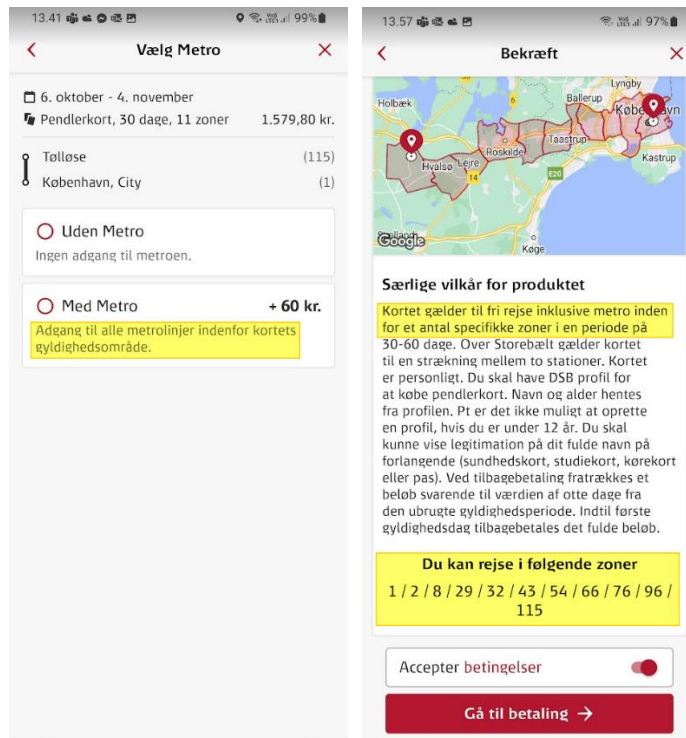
13.41 99%

Vælg Metro

6. oktober - 4. november
Pendlerkort, 30 dage, 11 zoner 1.579,80 kr.

Tølløse (115)
København, City (1)

Uden Metro
Ingen adgang til metroen.

Med Metro + 60 kr.
Adgang til alle metrolinjer indenfor kortets gyldighedsområde.

13.57 97%

Bekræft

Holbæk
Lyngby
Ballerup
København
Taastrup
Roskilde
Hvalsø
Lejre
Kastrup
Køge
Google

Særlige vilkår for produktet

Kortet gælder til fri rejse inklusive metro inden for et antal specifikke zoner i en periode på 30-60 dage. Over Storebælt gælder kortet til en strækning mellem to stationer. Kortet er personligt. Du skal have DSB profil for at købe pendlerkort. Navn og alder hentes fra profilen. Pt er det ikke muligt at oprette en profil, hvis du er under 12 år. Du skal kunne vise legitimation på dit fulde navn på forlangende (sundhedskort, studiekort, kørekort eller pas). Ved tilbagebetaling fratrækkes et beløb svarende til værdien af otte dage fra den ubrugte gyldighedsperiode. Indtil første gyldighedsdag tilbagebetales det fulde beløb.

Du kan rejse i følgende zoner
1 / 2 / 8 / 29 / 32 / 43 / 54 / 66 / 76 / 96 / 115

Accepter betingelser

Gå til betaling →